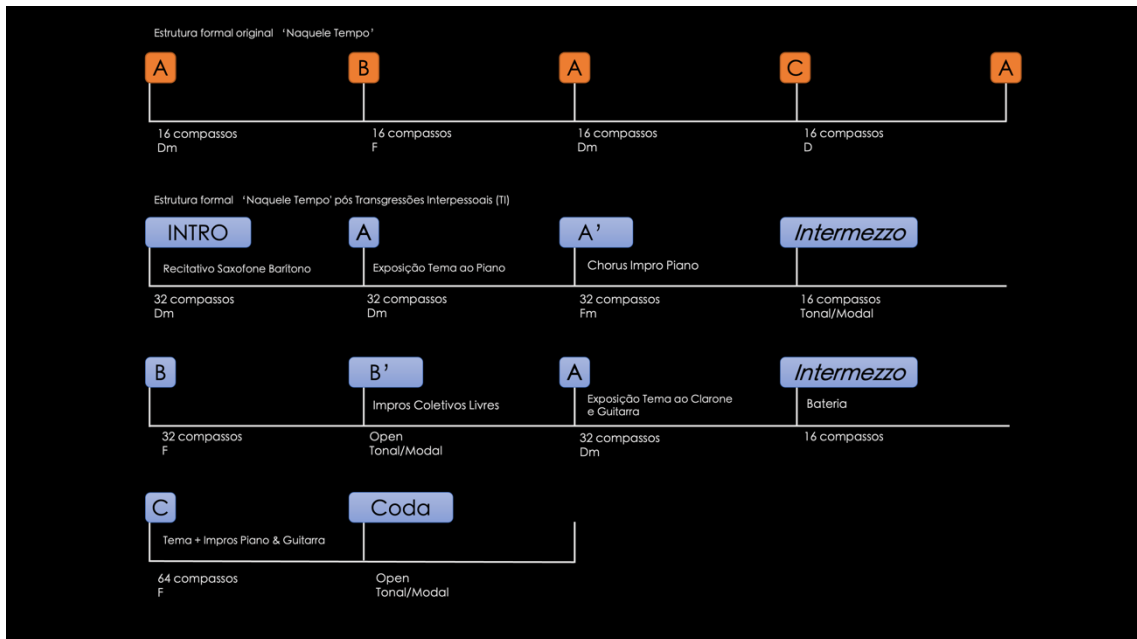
Estrutura formal original 'Naquele Tempo'

A

B

A

C

A

16 compassos
Dm

16 compassos
F

16 compassos
Dm

16 compassos
D

Estrutura formal 'Naquele Tempo' pós Transgressões Interpessoais (TI)

INTRO

Recitativo Saxofone Barítono

A

Exposição Tema ao Piano

A'

Chorus Impro Piano

Intermezzo

32 compassos
Dm

32 compassos
Dm

32 compassos
Fm

16 compassos
Tonal/Modal

B

B'

Impros Coletivos Livres

A

Exposição Tema ao Clarone e Guitarra

Intermezzo

Bateria

32 compassos
F

Open
Tonal/Modal

32 compassos
Dm

16 compassos

C

Tema + Impros Piano & Guitarra

Coda

64 compassos
F

Open
Tonal/Modal